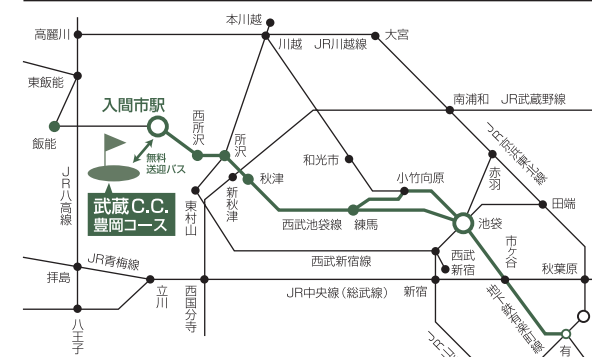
本川越
高麗川
川越
JR川越線
大宮
東飯能
南浦和
JR武蔵野線
入間市駅
西所沢
所沢
飯能
無料送迎バス
和光市
赤羽
JR八高線
秋津
小竹向原
新秋津
武蔵C.C.
豊岡コース
東村山
田端
西武池袋線
練馬
池袋
西武新宿
市ケ谷
拝島
JR青梅線
西武新宿線
秋葉原
立川
西国分寺
JR中央線(総武線)
新宿
八王子
有